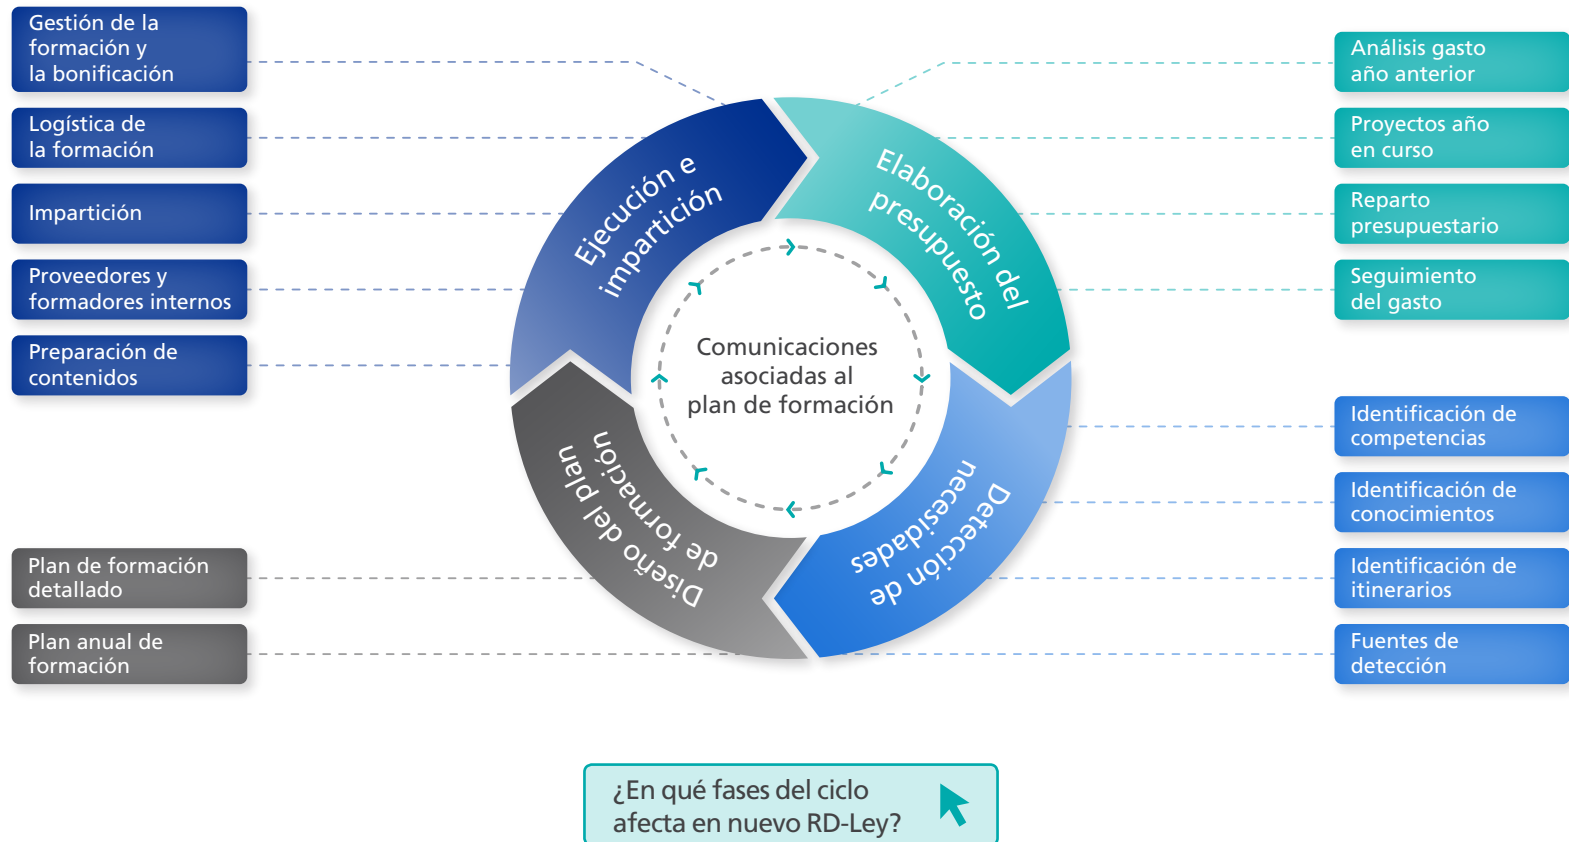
Gestión de la formación y la bonificación

Logística de la formación

Impartición

Proveedores y formadores internos

Preparación de contenidos

Plan de formación detallado

Plan anual de formación

Ejecución e impartición

Elaboración del presupuesto

Detección de necesidades

Diseño del plan de formación

Comunicaciones asociadas al plan de formación

Análisis gasto año anterior

Proyectos año en curso

Reparto presupuestario

Seguimiento del gasto

Identificación de competencias

Identificación de conocimientos

Identificación de itinerarios

Fuentes de detección

¿En qué fases del ciclo afecta en nuevo RD-Ley?